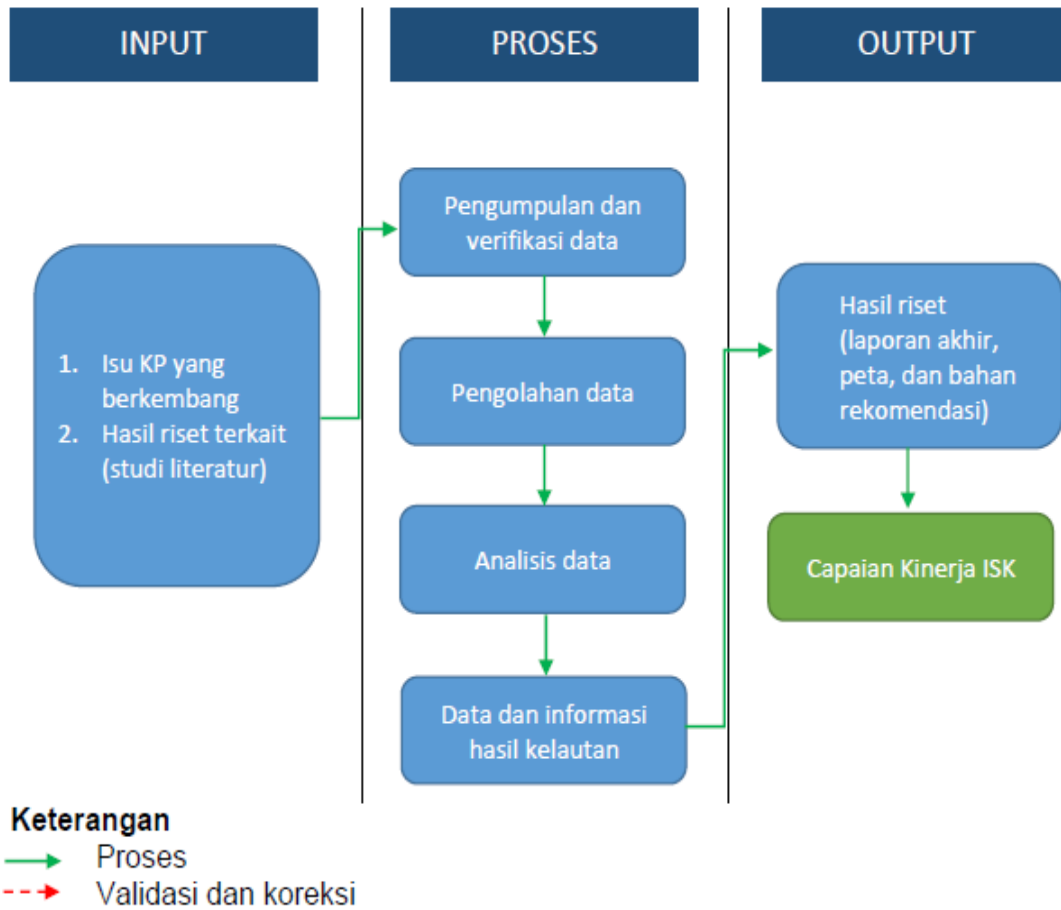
INPUT

PROSES

OUTPUT

1. Isu KP yang berkembang
2. Hasil riset terkait (studi literatur)

Pengumpulan dan verifikasi data

Pengolahan data

Analisis data

Data dan informasi hasil kelautan

Hasil riset (laporan akhir, peta, dan bahan rekomendasi)

Capaian Kinerja ISK

Keterangan
Proses
Validasi dan koreksi